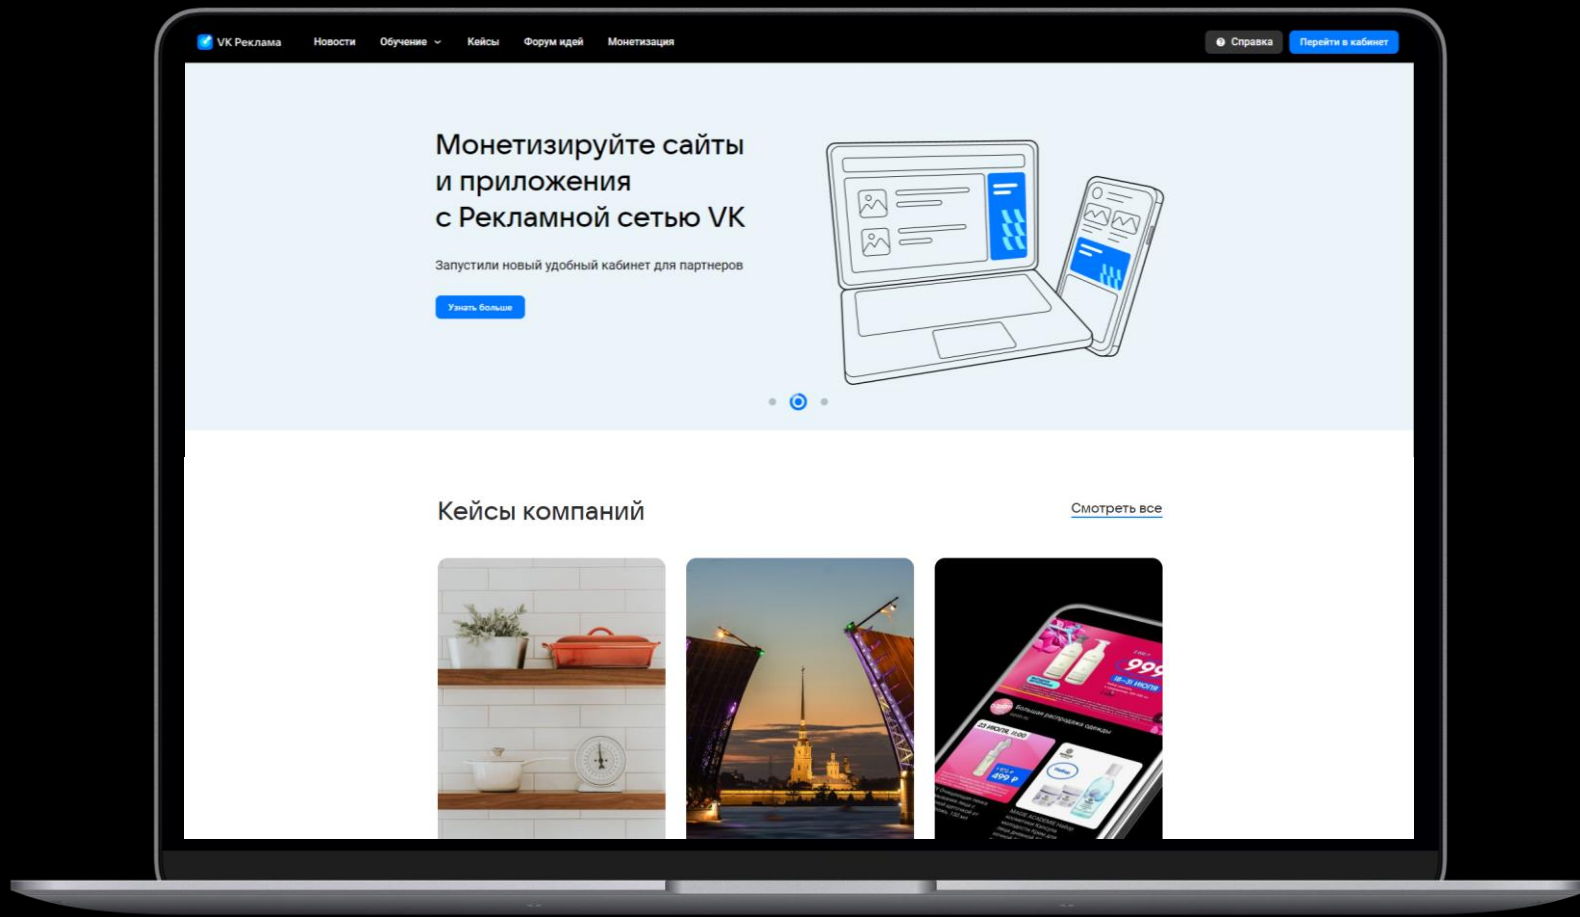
VK Реклама Новости Обучение Кейсы Форум идей Монетизация

Справка Перейти в кабинет

Монетизируйте сайты и приложения с Рекламной сетью VK

Запустили новый удобный кабинет для партнеров

Узнать больше

Кейсы компаний

Смотреть все

99

18–31 июля

499 ₽

23 июля 11:00

Большая распродажа одежды

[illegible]